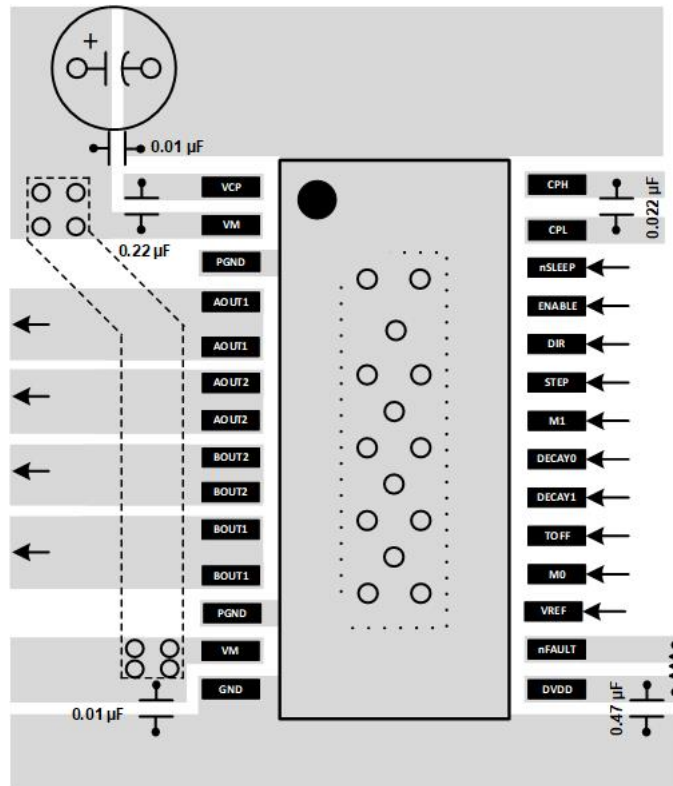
+

0.01 µF

VCP

VM

0.22 µF

PGND

AOUT1

AOUT1

AOUT2

AOUT2

BOUT2

BOUT2

BOUT1

BOUT1

PGND

VM

GND

0.01 µF

CPH

0.022 µF

CPL

nSLEEP

ENABLE

DIR

STEP

M1

DECAY0

DECAY1

TOFF

M0

VREF

nFAULT

DVDD

0.47 µF